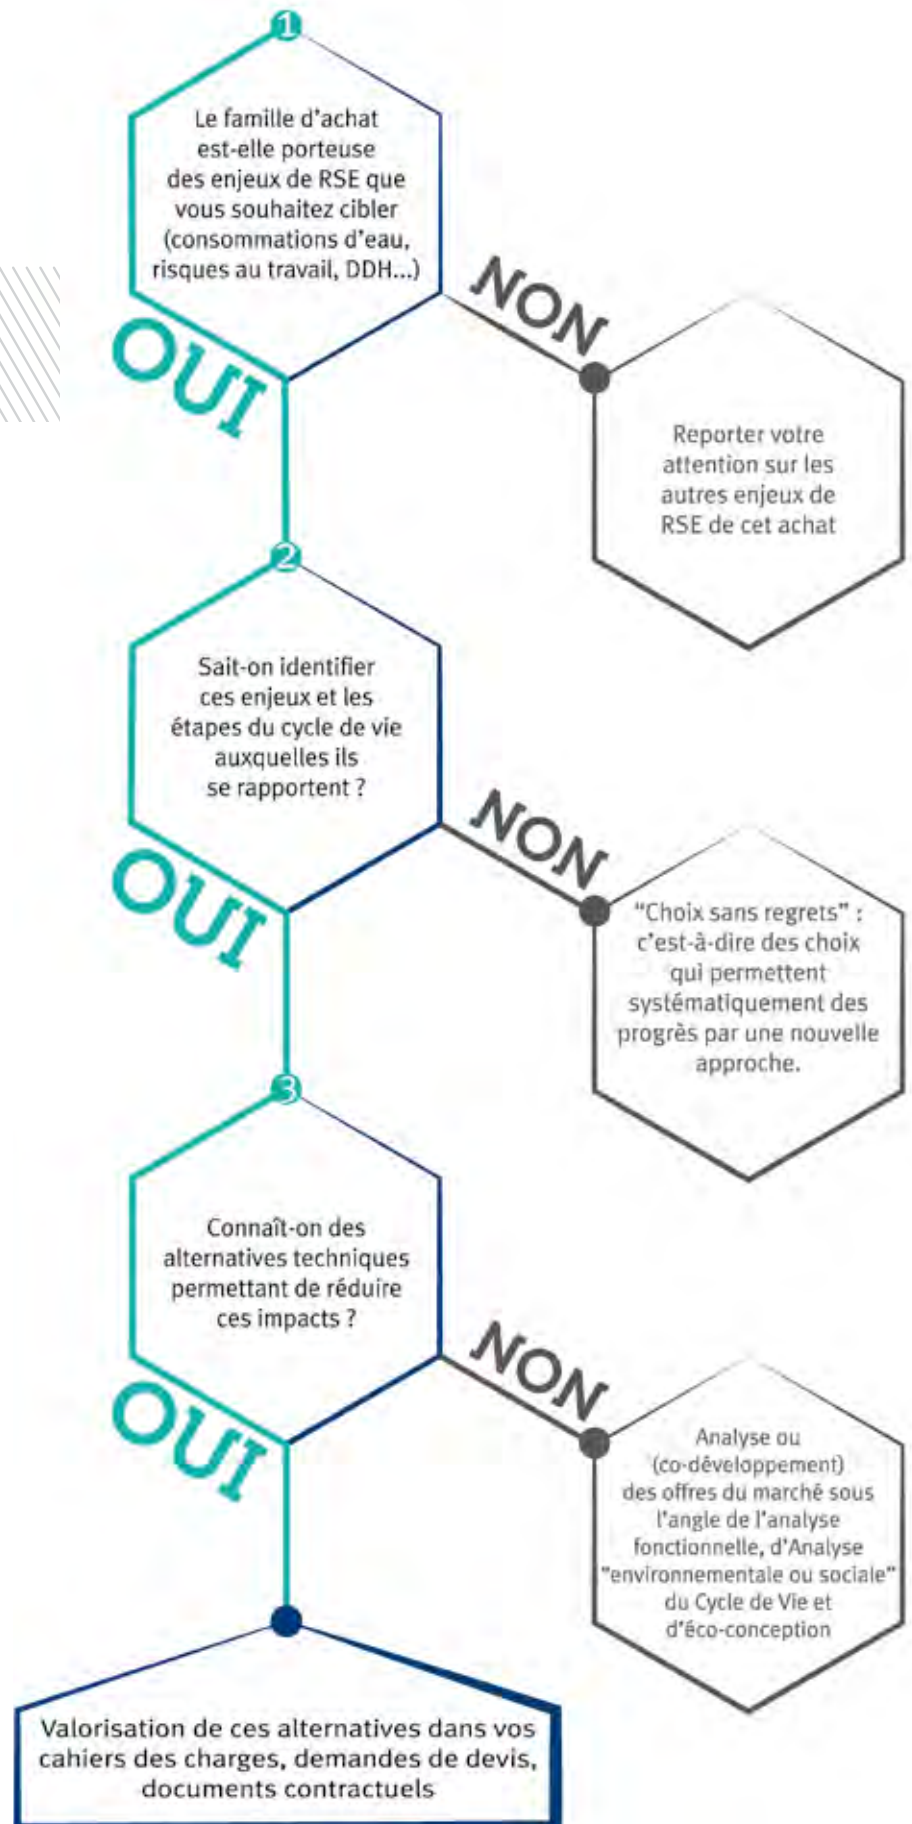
1

Le famille d'achat est-elle porteuse des enjeux de RSE que vous souhaitez cibler (consommations d'eau, risques au travail, DDH...)

NON

Reporter votre attention sur les autres enjeux de RSE de cet achat

OUI

2

Sait-on identifier ces enjeux et les étapes du cycle de vie auxquelles ils se rapportent ?

NON

"Choix sans regrets" : c'est-à-dire des choix qui permettent systématiquement des progrès par une nouvelle approche.

OUI

3

Connaît-on des alternatives techniques permettant de réduire ces impacts ?

NON

Analyse ou (co-développement) des offres du marché sous l'angle de l'analyse fonctionnelle, d'Analyse "environnementale ou sociale" du Cycle de Vie et d'éco-conception

OUI

Valorisation de ces alternatives dans vos cahiers des charges, demandes de devis, documents contractuels